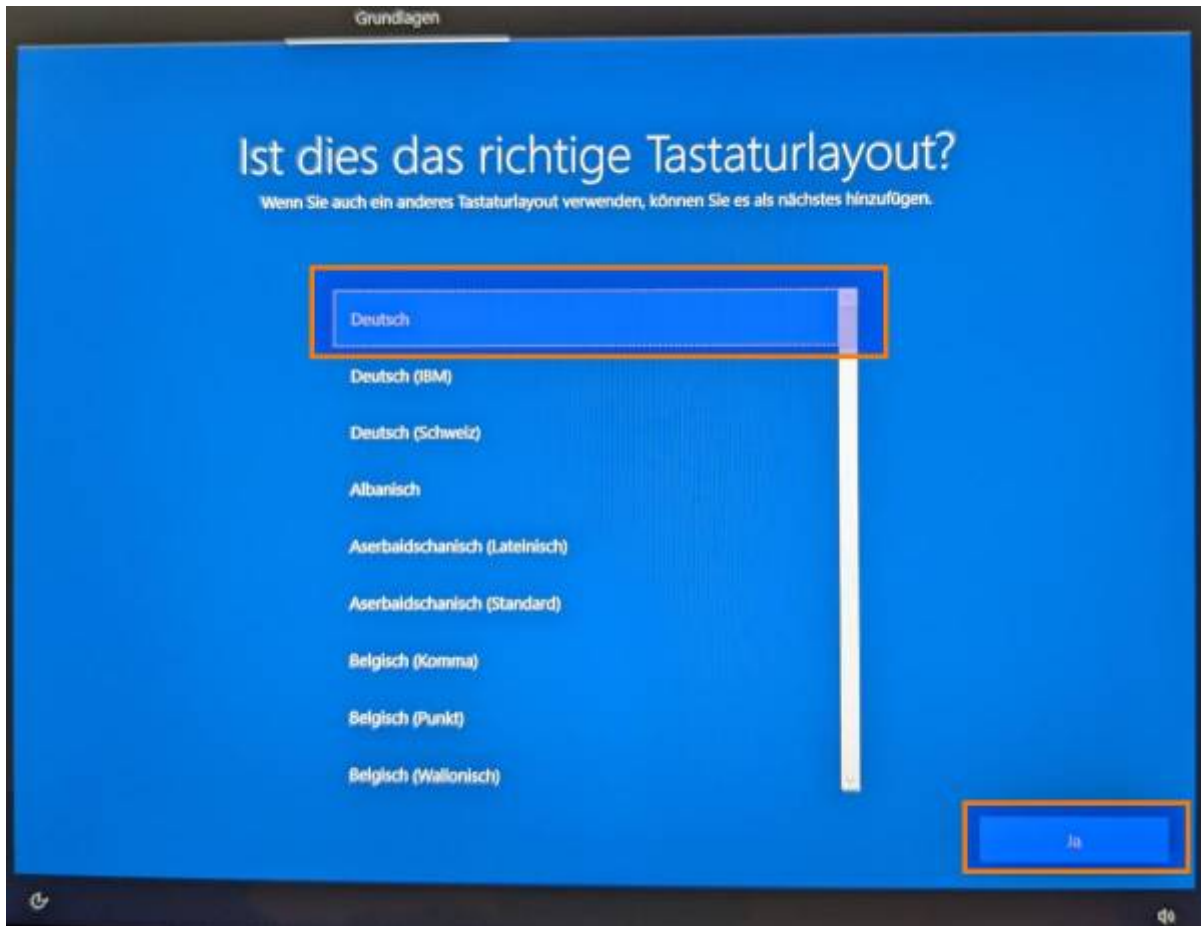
Grundlagen

Ist dies das richtige Tastaturlayout?

Wenn Sie auch ein anderes Tastaturlayout verwenden, können Sie es als nächstes hinzufügen.

Deutsch

Deutsch (IBM)

Deutsch (Schweiz)

Albanisch

Aserbaidschanisch (Lateinisch)

Aserbaidschanisch (Standard)

Belgisch (Komma)

Belgisch (Punkt)

Belgisch (Wallonisch)

Ja